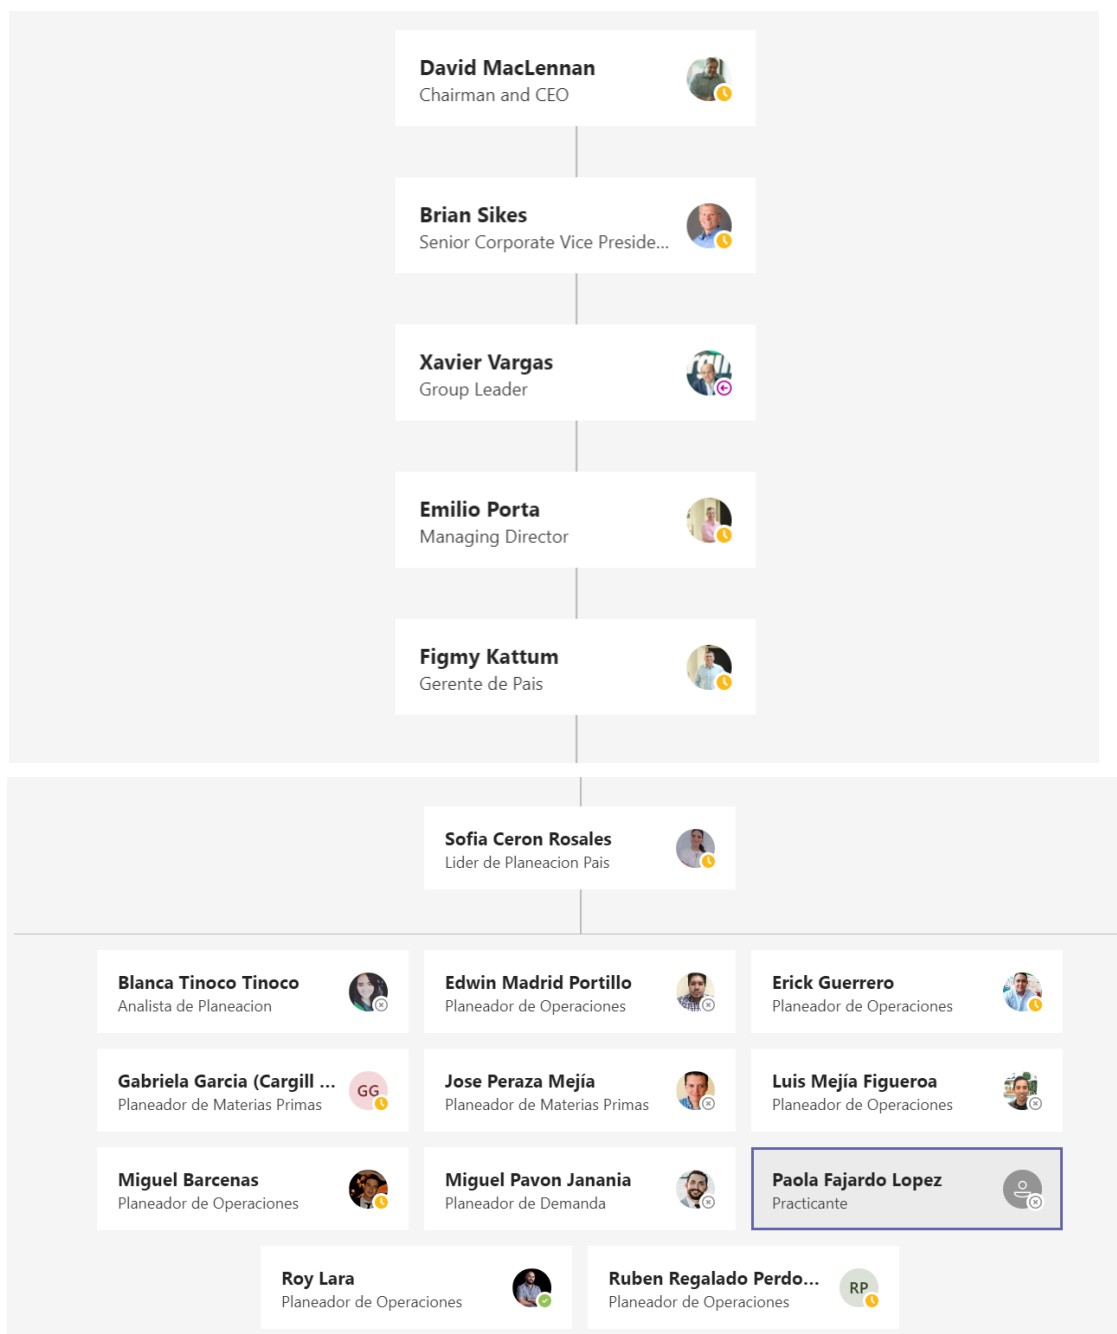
David MacLennan
Chairman and CEO

Brian Sikes
Senior Corporate Vice Preside...

Xavier Vargas
Group Leader

Emilio Porta
Managing Director

Figmy Kattum
Gerente de Pais

Sofia Ceron Rosales
Lider de Planeacion Pais

Blanca Tinoco Tinoco
Analista de Planeacion

Edwin Madrid Portillo
Planeador de Operaciones

Erick Guerrero
Planeador de Operaciones

Gabriela Garcia (Cargill ...
Planeador de Materias Primas
GG

Jose Peraza Mejía
Planeador de Materias Primas

Luis Mejía Figueroa
Planeador de Operaciones

Miguel Barcenas
Planeador de Operaciones

Miguel Pavon Janania
Planeador de Demanda

Paola Fajardo Lopez
Practicante

Roy Lara
Planeador de Operaciones

Ruben Regalado Perdo...
Planeador de Operaciones
RP